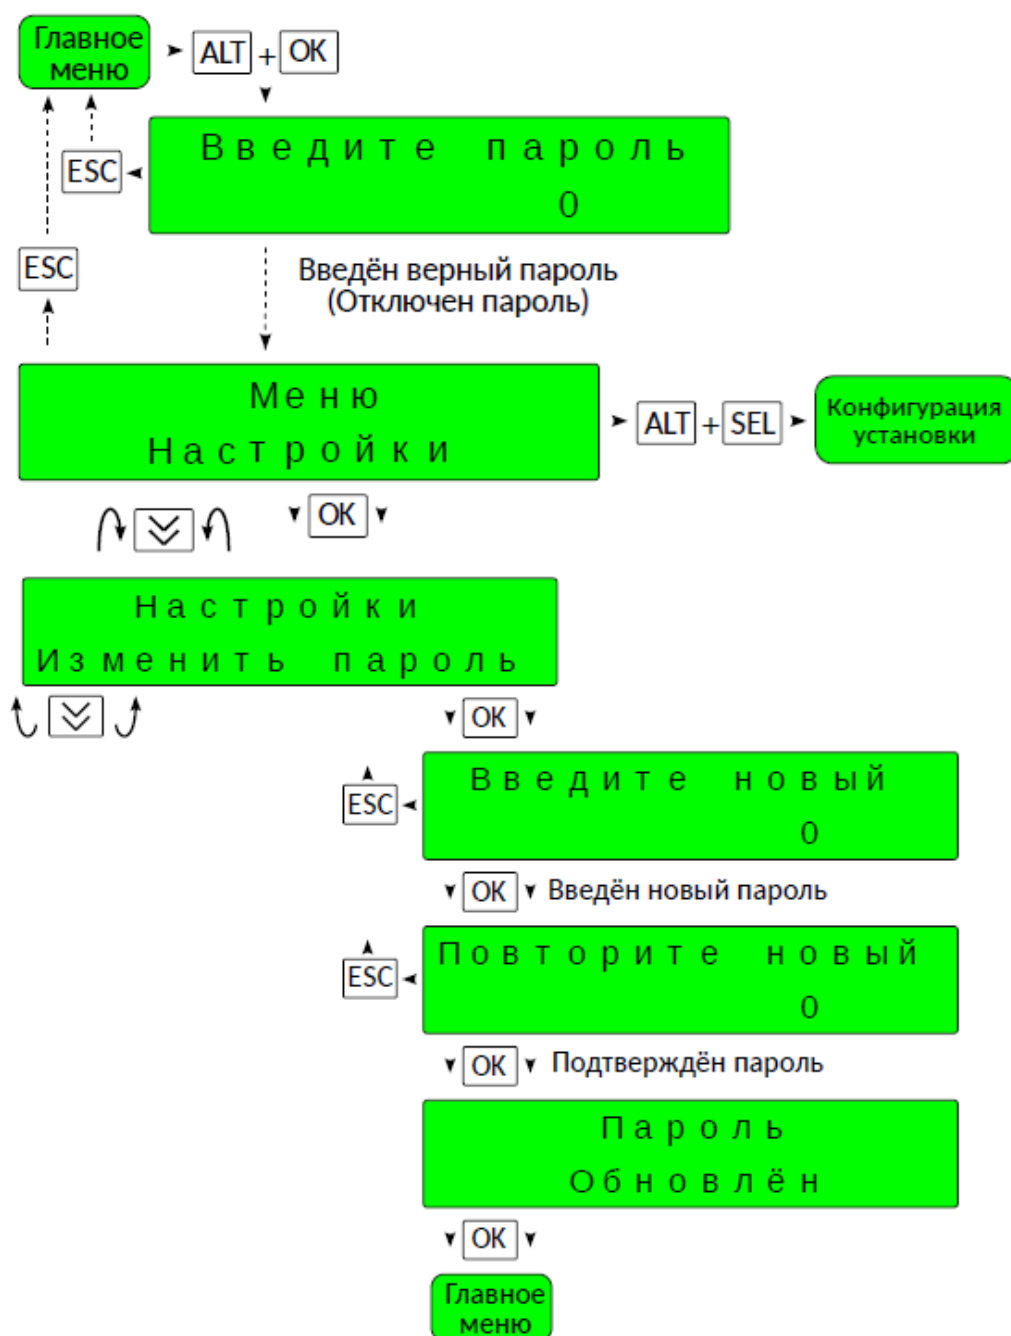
Главное меню

ALT + OK

ESC

Введите пароль
0

ESC

Введён верный пароль
(Отключен пароль)

Меню
Настройки

ALT + SEL

Конфигурация установки

OK

Настройки
Изменить пароль

OK

ESC

Введите новый
0

OK Введён новый пароль

ESC

Повторите новый
0

OK Подтверждён пароль

Пароль
Обновлён

OK

Главное меню